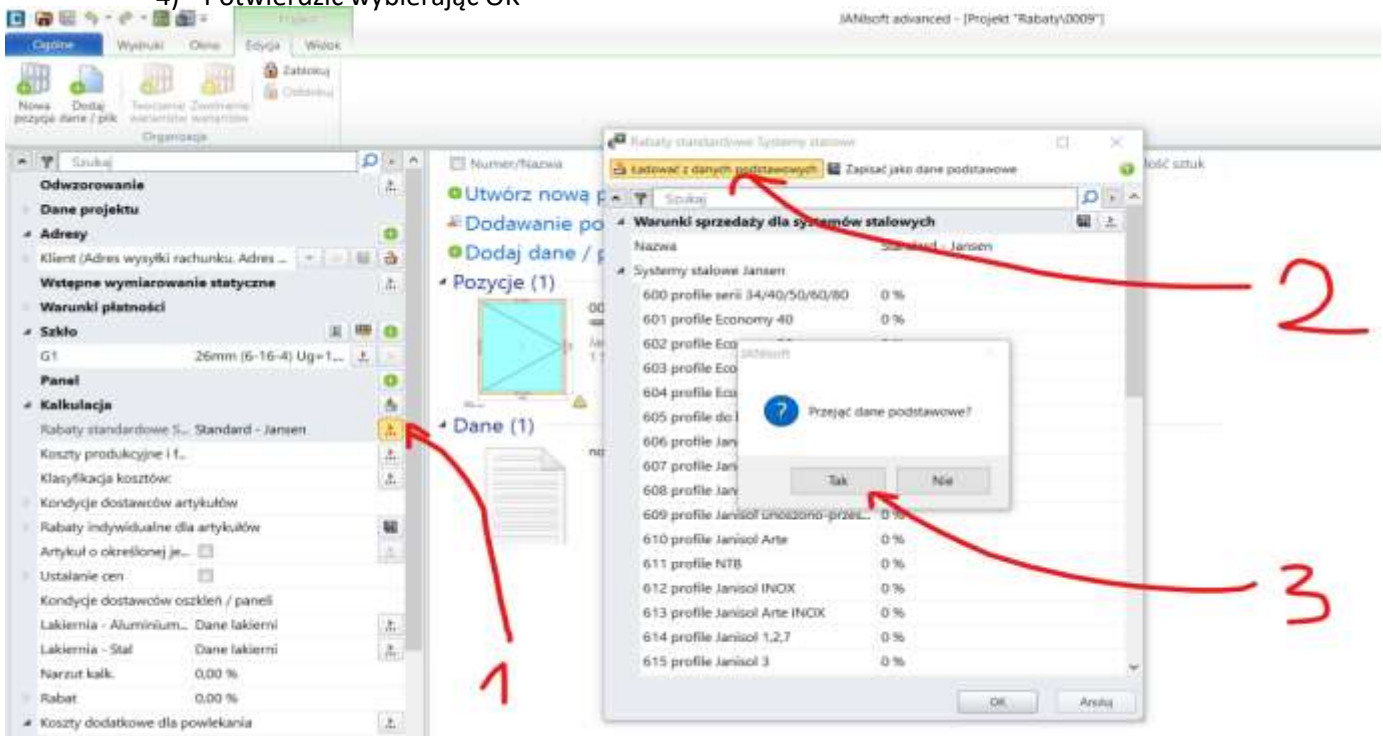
4) Potwierdzić wybierając OK

JANIsoft advanced - [Projekt "Rabaty\0009"]

Projekt

Ogólne Wydruki Okno Edycja Widok

Nowa pozycja Dodaj dane / plik Tworzenie wariantów Zwolnienie wariantów Zatańcuj Odbieraj

Organizacja

Szukaj

Odwzorowanie
Dane projektu
Adresy
Klient (Adres wysyłki rachunku. Adres ...
Wstępne wymiarowanie statyczne
Warunki płatności
Szkło
G1 26mm (6-16-4) Ug=1...
Panel
Kalkulacja
Rabaty standardowe S... Standard - Jansen
Koszty produkcyjne i f...
Klasyfikacja kosztów:
Kondycje dostawców artykułów
Rabaty indywidualne dla artykułów
Artykuł o określonej je...
Ustalanie cen
Kondycje dostawców oszkleń / paneli
Lakiernia - Aluminium... Dane lakierni
Lakiernia - Stal Dane lakierni
Narzut kalk. 0,00 %
Rabat 0,00 %
Koszty dodatkowe dla powlekania

Numer/Nazwa
Utwórz nową p
Dodawanie po
Dodaj dane / p
Pozycje (1)
Dane (1)
Ilość sztuk

Rabaty standardowe Systemy stalowe
Ładować z danych podstawowych Zapisać jako dane podstawowe
Szukaj
Warunki sprzedaży dla systemów stalowych
Nazwa Standard - Jansen
Systemy stalowe Jansen
600 profile serii 34/40/50/60/80 0 %
601 profile Economy 40 0 %
602 profile Eco
603 profile Eco
604 profile Eco
605 profile do
606 profile Jan
607 profile Jan
608 profile Jan
609 profile Janisol unoszono-przes... 0 %
610 profile Janisol Arte 0 %
611 profile NTB 0 %
612 profile Janisol INOX 0 %
613 profile Janisol Arte INOX 0 %
614 profile Janisol 1,2,7 0 %
615 profile Janisol 3 0 %
OK Anuluj

JANIsoft
Przejąć dane podstawowe?
Tak Nie

1
2
3